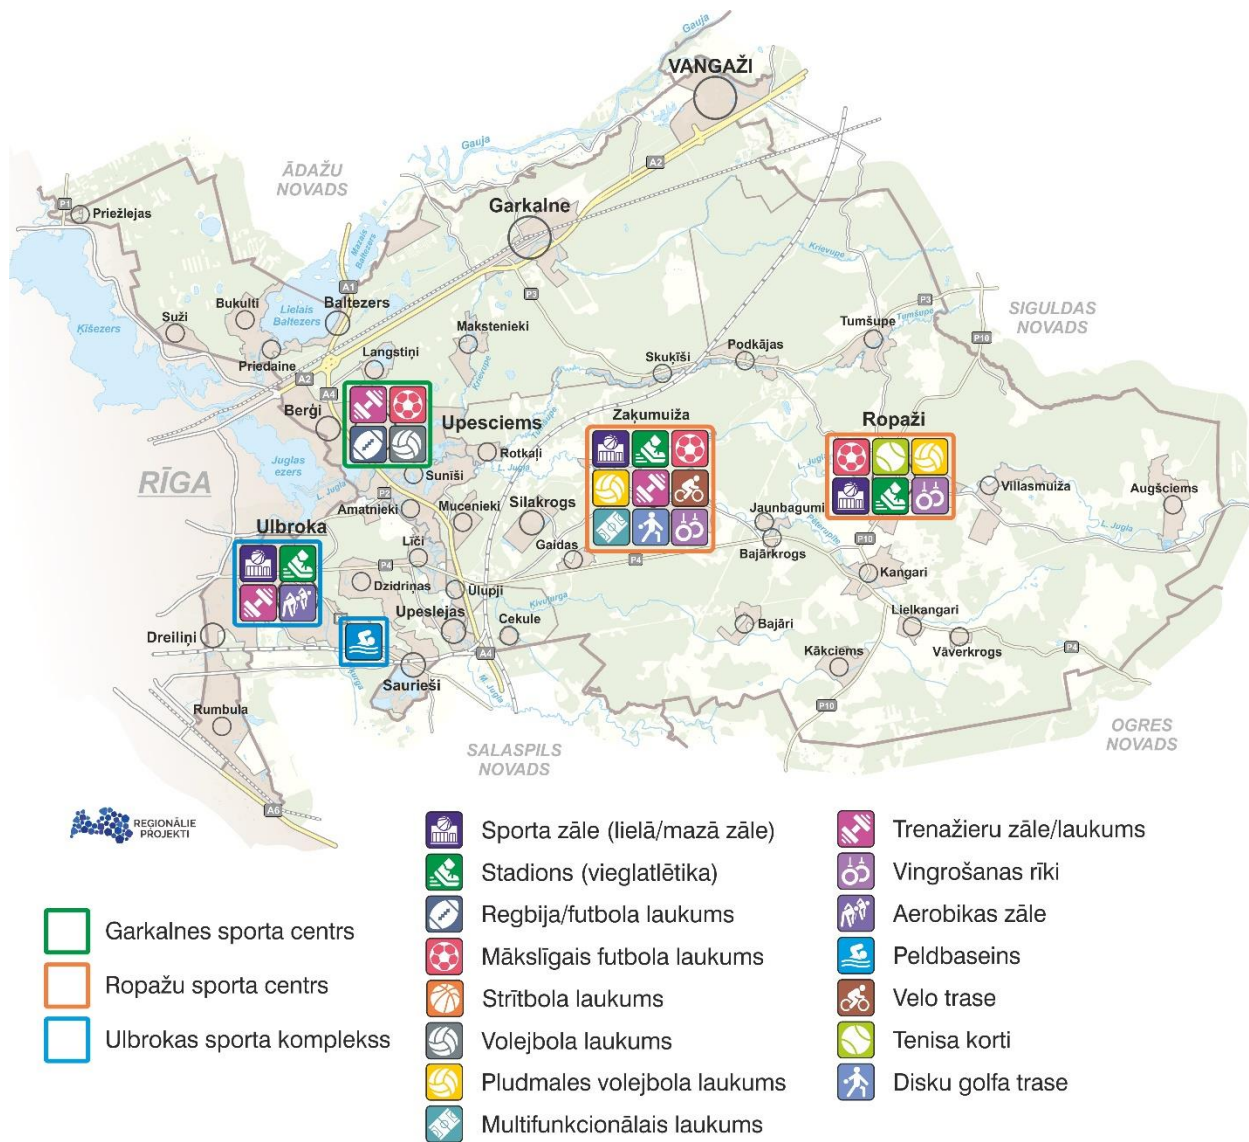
Gauja

VANGAŽI

Gauja

A2

ĀDAŽU NOVADS

P1

Priežlejas

Garkalne

Mazais Baltezers

A1

P3

Krievupe

Bukulti

Lielais Baltezers

Baltezers

Suži

Ķīšezers

Makstenieki

P3

SIGULDAS NOVADS

Tumšupe

Temšupe

P10

Langstiņi

Priedaine

A2

Skuķīši

Podkājas

A4

Berģi

Upesciems

Zaķumuiža

Ropaži

Rotkaļi

Juglas ezers

L. Jugla

Suniši

RĪGA

P2

Amatnieki

Mucenieki

Silakrogs

Villasmuiža

Augšciems

L. Jugla

Ulbroka

Līči

Jaunbagumi

Gaidas

P4

P10

Bajārkrogs

P4

Dzidriņas

Ulupji

Kangari

Kivulgrāvis

Upeslejas

Cekule

Lielkangari

Dreiliņi

Bajāri

A4

Vāverkrogs

P4

Kākciems

Saurieši

M. Jugla

Rumbula

P10

SALASPILS NOVADS

OGRES NOVADS

A6

REGIONĀLIE PROJEKTI

Garkalnes sporta centrs

Ropažu sporta centrs

Ulbrokas sporta komplekss

Sporta zāle (lielā/mazā zāle)

Stadions (vieglatlētika)

Regbija/futbola laukums

Mākslīgais futbola laukums

Strītbola laukums

Volejbola laukums

Pludmales volejbola laukums

Multifunkcionālais laukums

Trenažieru zāle/laukums

Vingrošanas rīki

Aerobikas zāle

Peldbaseins

Velo trase

Tenisa korti

Disku golfa trase